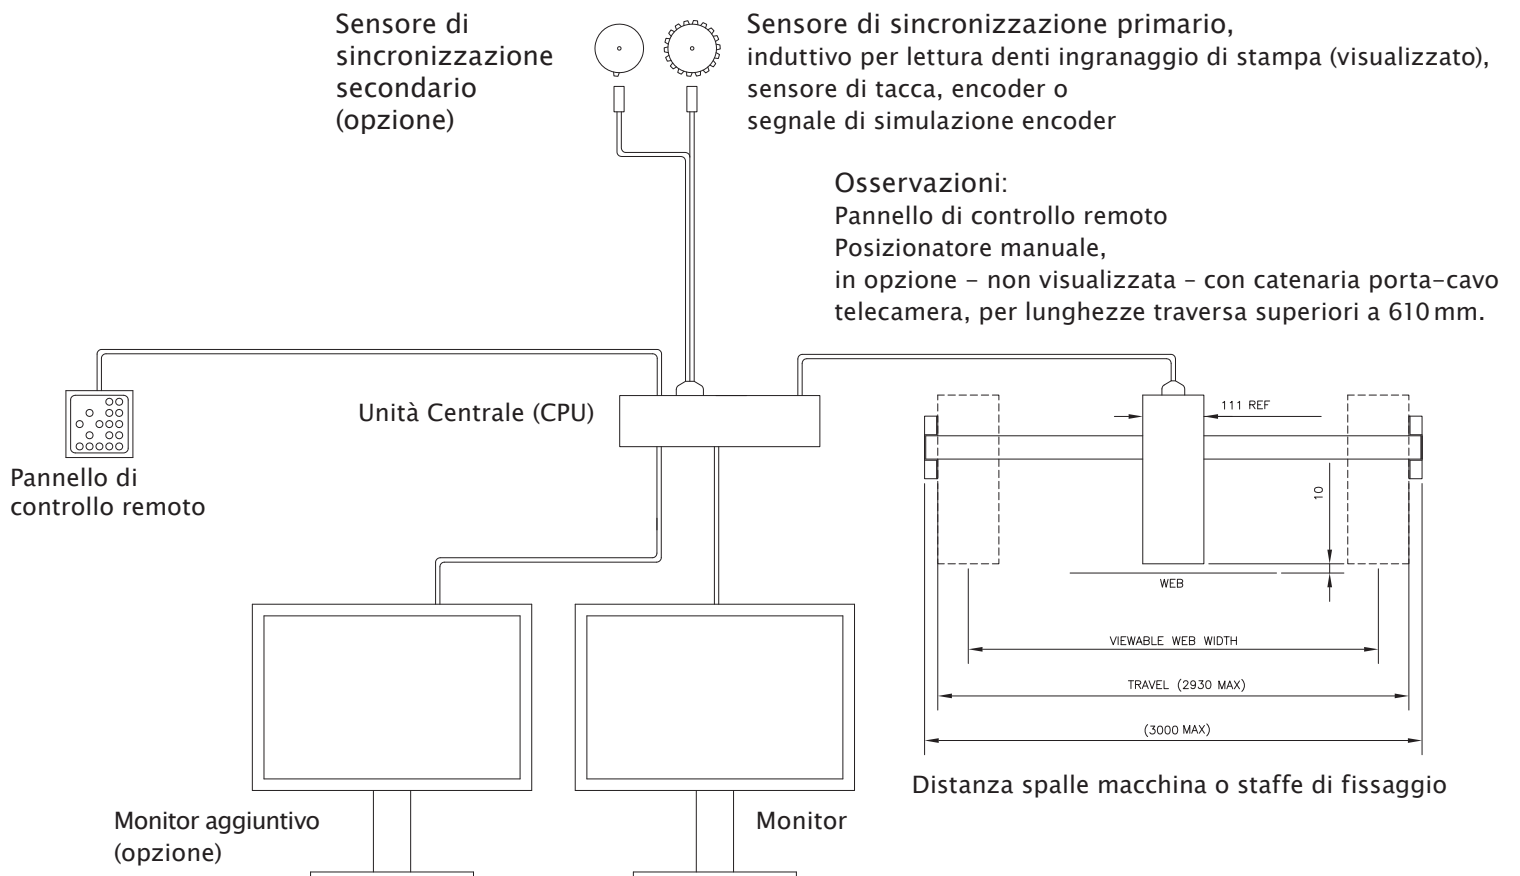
Sensore di sincronizzazione secondario (opzione)

Sensore di sincronizzazione primario, induttivo per lettura denti ingranaggio di stampa (visualizzato), sensore di tacca, encoder o segnale di simulazione encoder

Osservazioni:
Pannello di controllo remoto
Posizionatore manuale,
in opzione – non visualizzata – con catenaria porta-cavo telecamera, per lunghezze traversa superiori a 610 mm.

Unità Centrale (CPU)

Pannello di controllo remoto

111 REF

10

WEB

VIEWABLE WEB WIDTH

TRAVEL (2930 MAX)

(3000 MAX)

Distanza spalle macchina o staffe di fissaggio

Monitor aggiuntivo (opzione)

Monitor